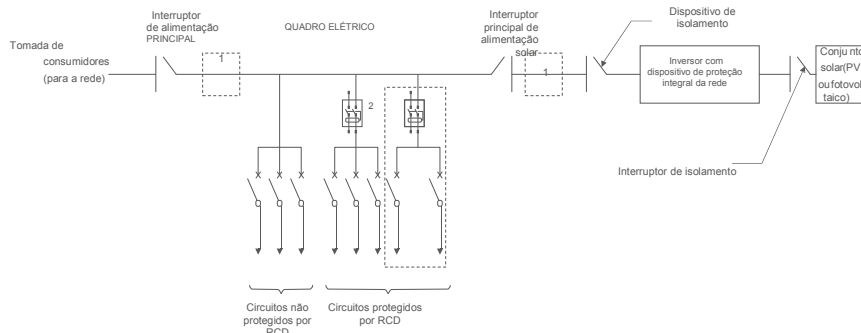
Interruptor de alimentação PRINCIPAL

QUADRO ELÉTRICO

Interruptor principal de alimentação solar

Dispositivo de isolamento

Tomada de consumidores (para a rede)

1

1

Inversor com dispositivo de proteção integral da rede

Conju nto solar(PV ou fotovol taico)

2

Interruptor de isolamento

Circuitos não protegidos por RCD

Circuitos protegidos por RCD